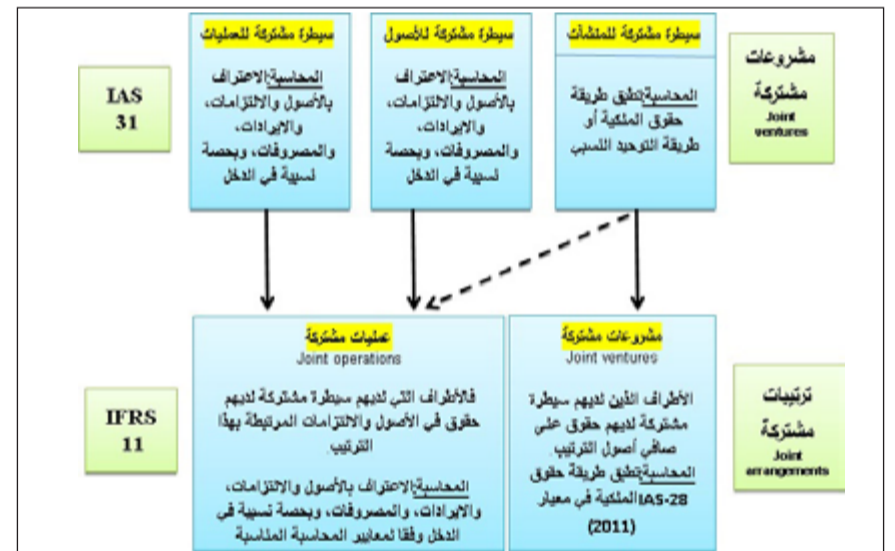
مشروعات مشتركة
Joint ventures

سيطرة مشتركة للمنشآت

المحاسبة:تطبق طريقة حقوق الملكية أو طريقة التوحيد النسبي

سيطرة مشتركة للأصول

المحاسبة:الاعتراف بالأصول والالتزامات، والايرادات، والمصروفات، وبحصة نسبية في الدخل

سيطرة مشتركة للعمليات

المحاسبة:الاعتراف بالأصول والالتزامات، والايرادات، والمصروفات، وبحصة نسبية في الدخل

IAS 31

ترتيبات مشتركة
Joint arrangements

مشروعات مشتركة
Joint ventures

الأطراف الذين لديهم سيطرة مشتركة لديهم حقوق على صافي أصول الترتيب

المحاسبة:تطبق طريقة حقوق الملكية في معيار IAS-28 (2011)

عمليات مشتركة
Joint operations

فالأطراف التي لديهم سيطرة مشتركة لديهم حقوق في الأصول والالتزامات المرتبطة بهذا الترتيب

المحاسبة:الاعتراف بالأصول والالتزامات، والايرادات، والمصروفات، وبحصة نسبية في الدخل وفقا لمعايير المحاسبة المناسبة

IFRS 11